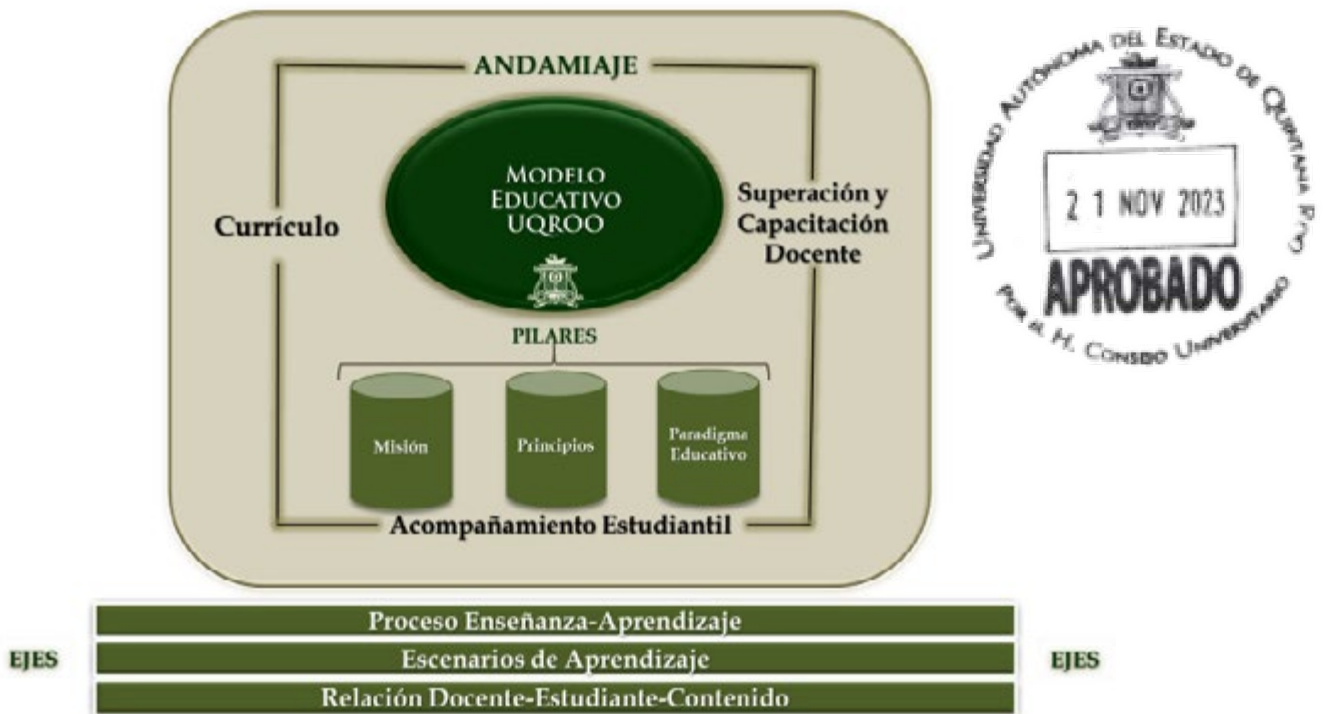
ANDAMIAJE

Currículo

MODELO EDUCATIVO UQROO

Superación y Capacitación Docente

PILARES

Misión

Principios

Paradigma Educativo

Acompañamiento Estudiantil

EJES

Proceso Enseñanza-Aprendizaje

Escenarios de Aprendizaje

Relación Docente-Estudiante-Contenido

EJES

Universidad Autónoma del Estado de Quintana Roo

21 NOV 2023

APROBADO

Por el H. Consejo Universitario